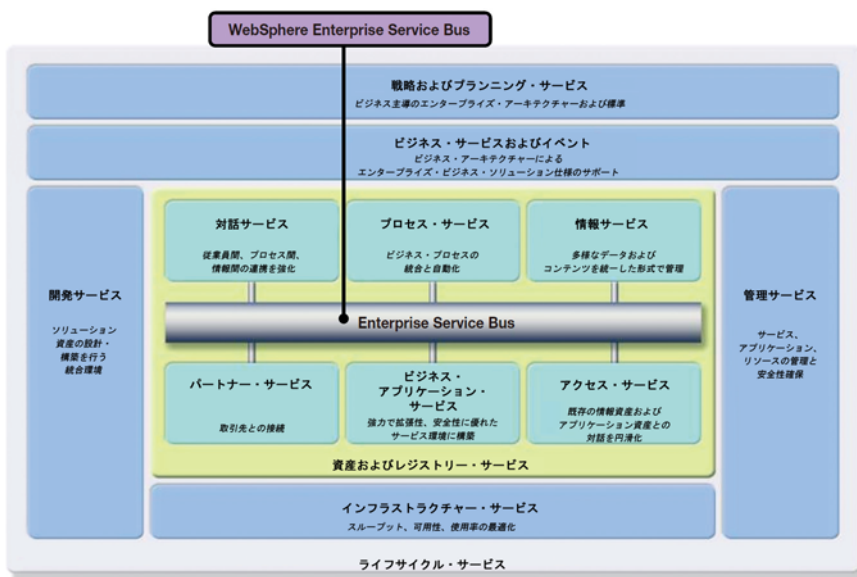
WebSphere Enterprise Service Bus

戦略およびプランニング・サービス
ビジネス主導のエンタープライズ・アーキテクチャーおよび標準

ビジネス・サービスおよびイベント
ビジネス・アーキテクチャーによる
エンタープライズ・ビジネス・ソリューション仕様のサポート

開発サービス

ソリューション
資産の設計・
構築を行う
統合環境

対話サービス

従業員間、プロセス間、
情報間の連携を強化

プロセス・サービス

ビジネス・プロセスの
統合と自動化

情報サービス

多様なデータおよび
コンテンツを統一した形式で管理

Enterprise Service Bus

パートナー・サービス

取引先との接続

ビジネス・
アプリケーション・
サービス
強力で拡張性、安全性に優れた
サービス環境に構築

アクセス・サービス

既存の情報資産および
アプリケーション資産との
対話を円滑化

資産およびレジストリー・サービス

管理サービス

サービス、
アプリケーション、
リソースの管理と
安全性確保

インフラストラクチャー・サービス
スループット、可用性、使用率の最適化

ライフサイクル・サービス